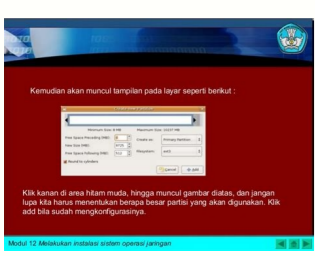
Kemudian akan muncul tampilan pada layar seperti berikut :

Minimum Size: 8 MB

Maximum Size: 10237 MB

Free Space Preceding (MB):

Create as:

Primary Partition

New Size (MB):

Filesystem:

ext3

Free Space Following (MB):

Round to cylinders

Cancel

Add

Klik kanan di area hitam muda, hingga muncul gambar diatas, dan jangan lupa kita harus menentukan berapa besar partisi yang akan digunakan. Klik add bila sudah mengkonfigurasinya.

Modul 12 Melakukan instalasi sistem operasi jaringan